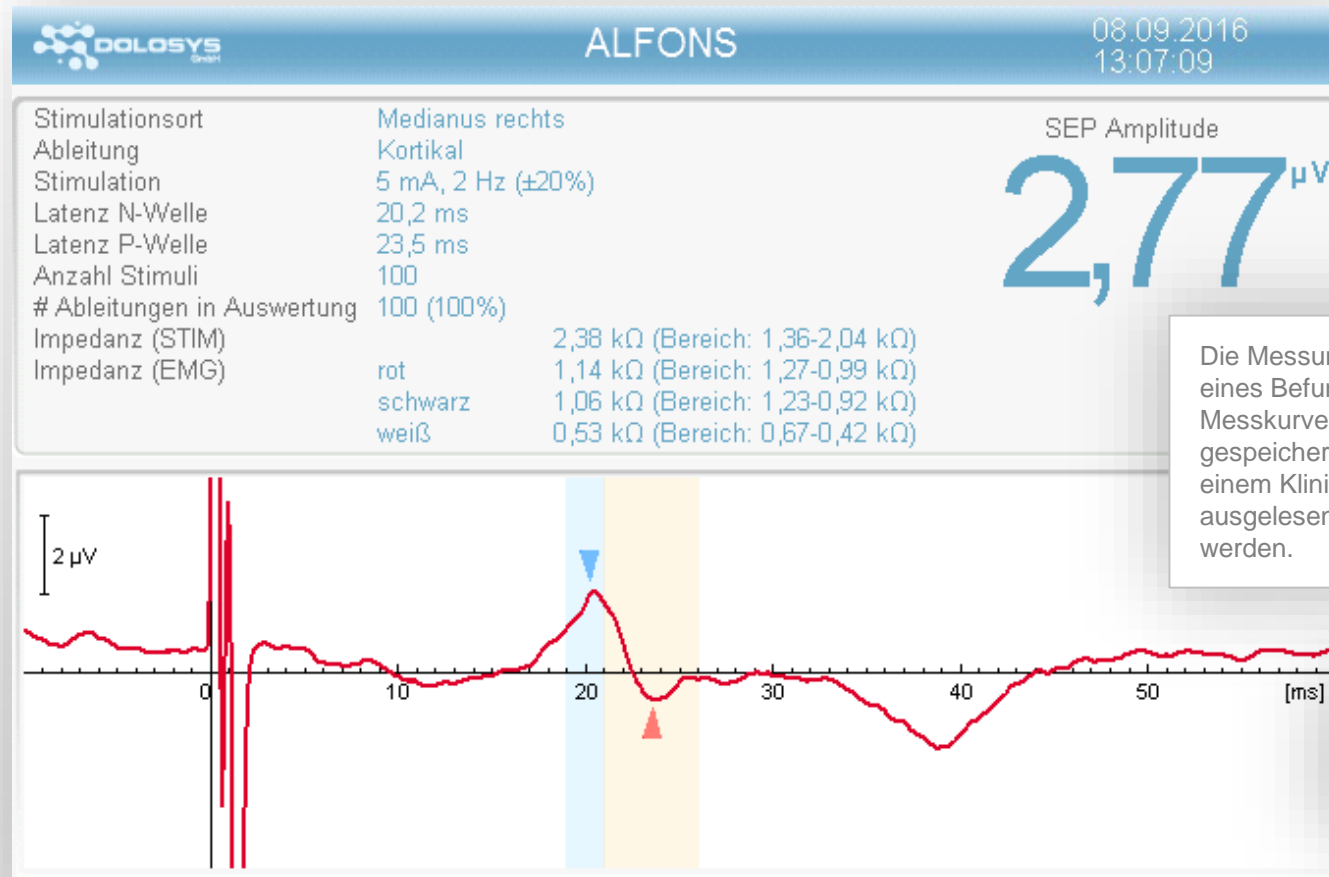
DOLOSYS GmbH

ALFONS

08.09.2016
13:07:09

| | | |
|---|---|---|
| Stimulationsort | Medianus rechts | |
| Ableitung | Kortikal | |
| Stimulation | 5 mA, 2 Hz (±20%) | |
| Latenz N-Welle | 20,2 ms | |
| Latenz P-Welle | 23,5 ms | |
| Anzahl Stimuli | 100 | |
| # Ableitungen in Auswertung | 100 (100%) | |
| Impedanz (STIM) | | 2,38 kΩ (Bereich: 1,36-2,04 kΩ) |
| Impedanz (EMG) | rot | 1,14 kΩ (Bereich: 1,27-0,99 kΩ) |
| | schwarz | 1,06 kΩ (Bereich: 1,23-0,92 kΩ) |
| | weiß | 0,53 kΩ (Bereich: 0,67-0,42 kΩ) |

SEP Amplitude

2,77 µV

Die Messur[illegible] eines Befur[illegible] Messkurve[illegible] gespeicher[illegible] einem Klini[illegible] ausgelesen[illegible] werden.

2 µV

0
10
20
30
40
50
[ms]